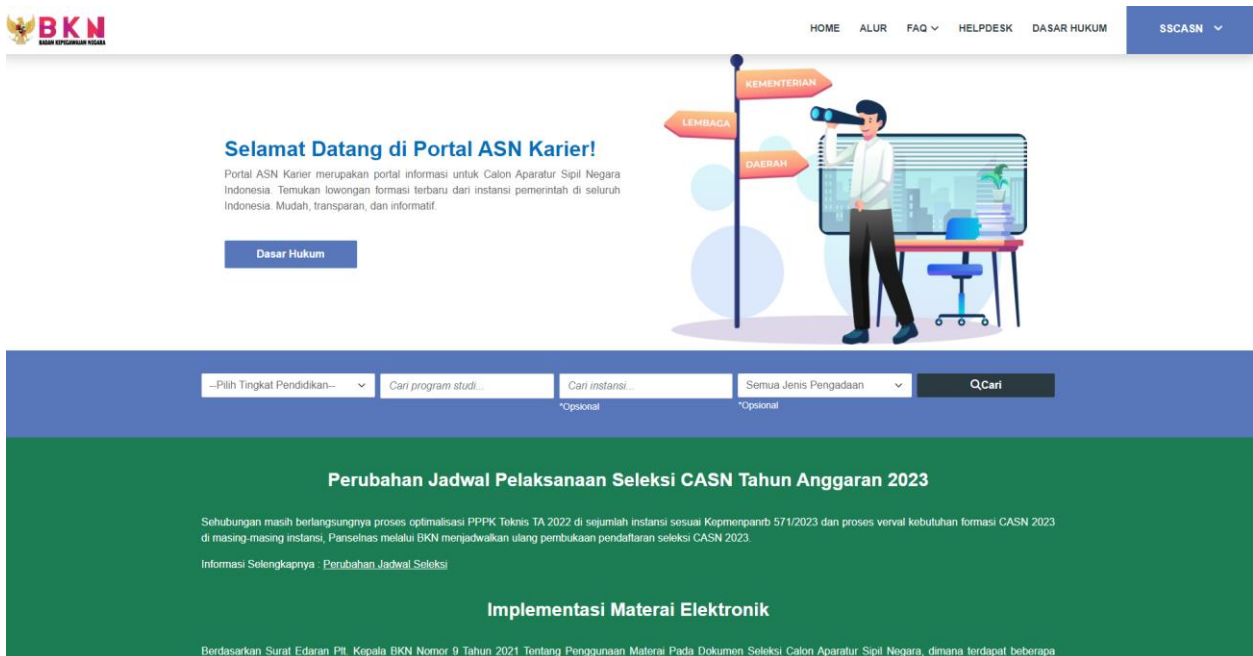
BKN
BADAN KEPEGAWAIAN NEGARA

HOME ALUR FAQ HELPDESK DASAR HUKUM SSCASN

KEMENTERIAN
LEMBAGA
DAERAH

Selamat Datang di Portal ASN Karier!

Portal ASN Karier merupakan portal informasi untuk Calon Aparatur Sipil Negara Indonesia. Temukan lowongan formasi terbaru dari instansi pemerintah di seluruh Indonesia. Mudah, transparan, dan informatif.

Dasar Hukum

--Pilih Tingkat Pendidikan-- | Cari program studi... | Cari instansi... *Opsional | Semua Jenis Pengadaan *Opsional | Cari

Perubahan Jadwal Pelaksanaan Seleksi CASN Tahun Anggaran 2023

Sehubungan masih berlangsungnya proses optimalisasi PPPK Teknis TA 2022 di sejumlah instansi sesuai Kepmenpanrb 571/2023 dan proses verval kebutuhan formasi CASN 2023 di masing-masing instansi, Panselnas melalui BKN menjadwalkan ulang pembukaan pendaftaran seleksi CASN 2023.

Informasi Selengkapnya : Perubahan Jadwal Seleksi

Implementasi Materai Elektronik

Berdasarkan Surat Edaran Plt. Kepala BKN Nomor 9 Tahun 2021 Tentang Penggunaan Materai Pada Dokumen Seleksi Calon Aparatur Sipil Negara, dimana terdapat beberapa